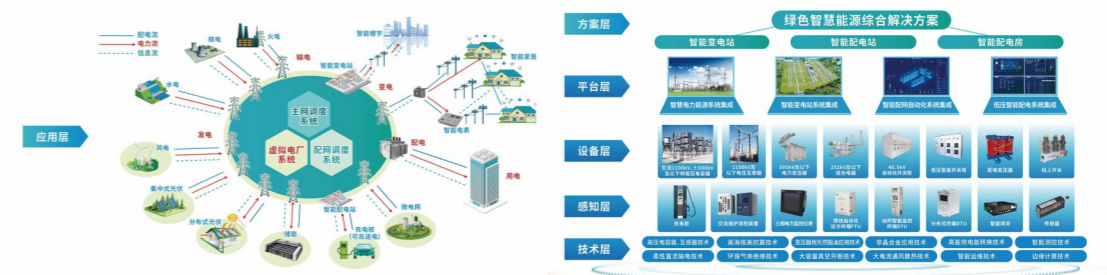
配电流
电力流
信息流

应用层

储电
火电
输电
智能楼宇
智能变电站
智能家居
水电
主网调度系统
变电
虚拟电厂系统
配网调度系统
发电
配电
风电
集中式光伏
智能电表
用电
分布式光伏
储能
智能配电站
微电网
充电桩（可充放电）

方案层
绿色智慧能源综合解决方案
智能变电站
智能配电站
智能配电房

平台层
智慧电力能源系统集成
智能变电站系统集成
智能配网自动化系统集成
低压智能配电系统集成

设备层
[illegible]
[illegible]
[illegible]
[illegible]
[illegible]
低压智能开关柜
配电变压器
柱上开关

感知层
充电桩
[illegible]
三相电力监测仪表
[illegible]
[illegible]
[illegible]
智能网关
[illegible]

技术层
高压电容器、互感器技术
真空灭弧技术
变压器用天然酯油应用技术
非晶合金应用技术
高能效电能转换技术
智能监控技术
柔性直流输电技术
环保气体绝缘技术
大容量真空开断技术
大电流通风散热技术
智能运维技术
边缘计算技术